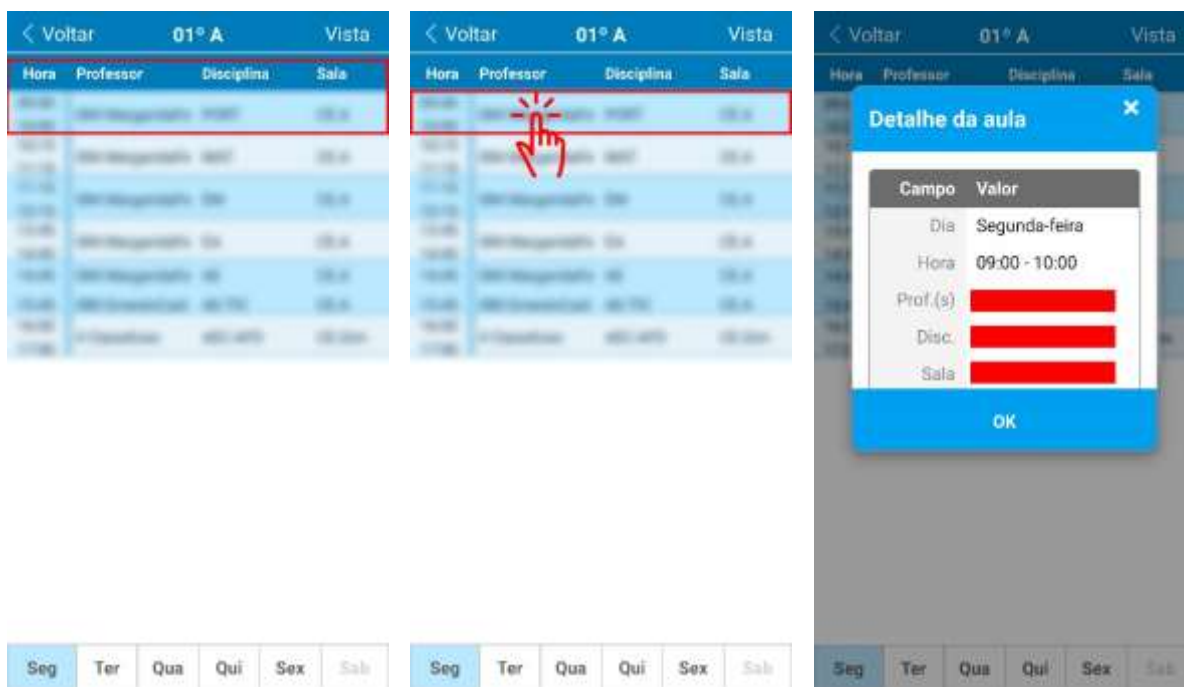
< Voltar 01º A Vista

| Hora | Professor | Disciplina | Sala |
|---|---|---|---|
| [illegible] | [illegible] | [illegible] | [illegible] |
| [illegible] | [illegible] | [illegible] | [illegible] |
| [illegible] | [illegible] | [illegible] | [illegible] |
| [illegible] | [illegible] | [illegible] | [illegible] |
| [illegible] | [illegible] | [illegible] | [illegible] |
| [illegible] | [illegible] | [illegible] | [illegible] |
| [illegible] | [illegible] | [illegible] | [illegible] |

Seg Ter Qua Qui Sex Sab

< Voltar 01º A Vista

| Hora | Professor | Disciplina | Sala |
|---|---|---|---|
| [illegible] | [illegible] | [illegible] | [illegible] |
| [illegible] | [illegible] | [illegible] | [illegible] |
| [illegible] | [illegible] | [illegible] | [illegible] |
| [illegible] | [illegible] | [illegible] | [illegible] |
| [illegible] | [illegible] | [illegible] | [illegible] |
| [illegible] | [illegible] | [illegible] | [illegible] |
| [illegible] | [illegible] | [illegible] | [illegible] |

Seg Ter Qua Qui Sex Sab

< Voltar 01º A Vista

Hora Professor Disciplina Sala

Detalhe da aula ×

| Campo | Valor |
|---|---|
| Dia | Segunda-feira |
| Hora | 09:00 - 10:00 |
| Prof.(s) | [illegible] |
| Disc. | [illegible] |
| Sala | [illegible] |

OK

Seg Ter Qua Qui Sex Sab